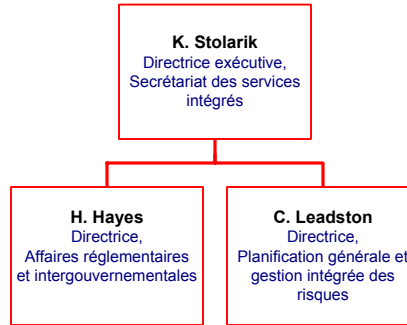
K. Stolarik
Directrice exécutive,
Secrétariat des services intégrés

H. Hayes
Directrice,
Affaires réglementaires et intergouvernementales

C. Leadston
Directrice,
Planification générale et gestion intégrée des risques